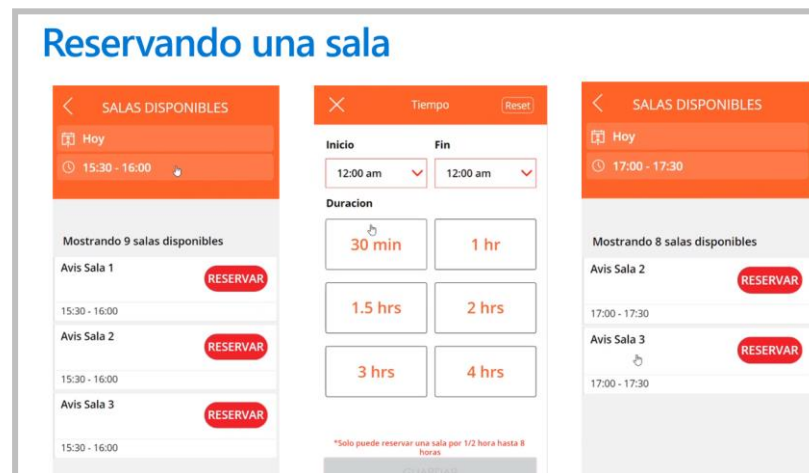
Reservando una sala

SALAS DISPONIBLES
Hoy
15:30 - 16:00

Mostrando 9 salas disponibles
Avis Sala 1
RESERVAR
15:30 - 16:00
Avis Sala 2
RESERVAR
15:30 - 16:00
Avis Sala 3
RESERVAR
15:30 - 16:00

Tiempo
Reset
Inicio
12:00 am
Fin
12:00 am
Duracion
30 min
1 hr
1.5 hrs
2 hrs
3 hrs
4 hrs
*Solo puede reservar una sala por 1/2 hora hasta 8 horas
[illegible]

SALAS DISPONIBLES
Hoy
17:00 - 17:30

Mostrando 8 salas disponibles
Avis Sala 2
RESERVAR
17:00 - 17:30
Avis Sala 3
RESERVAR
17:00 - 17:30